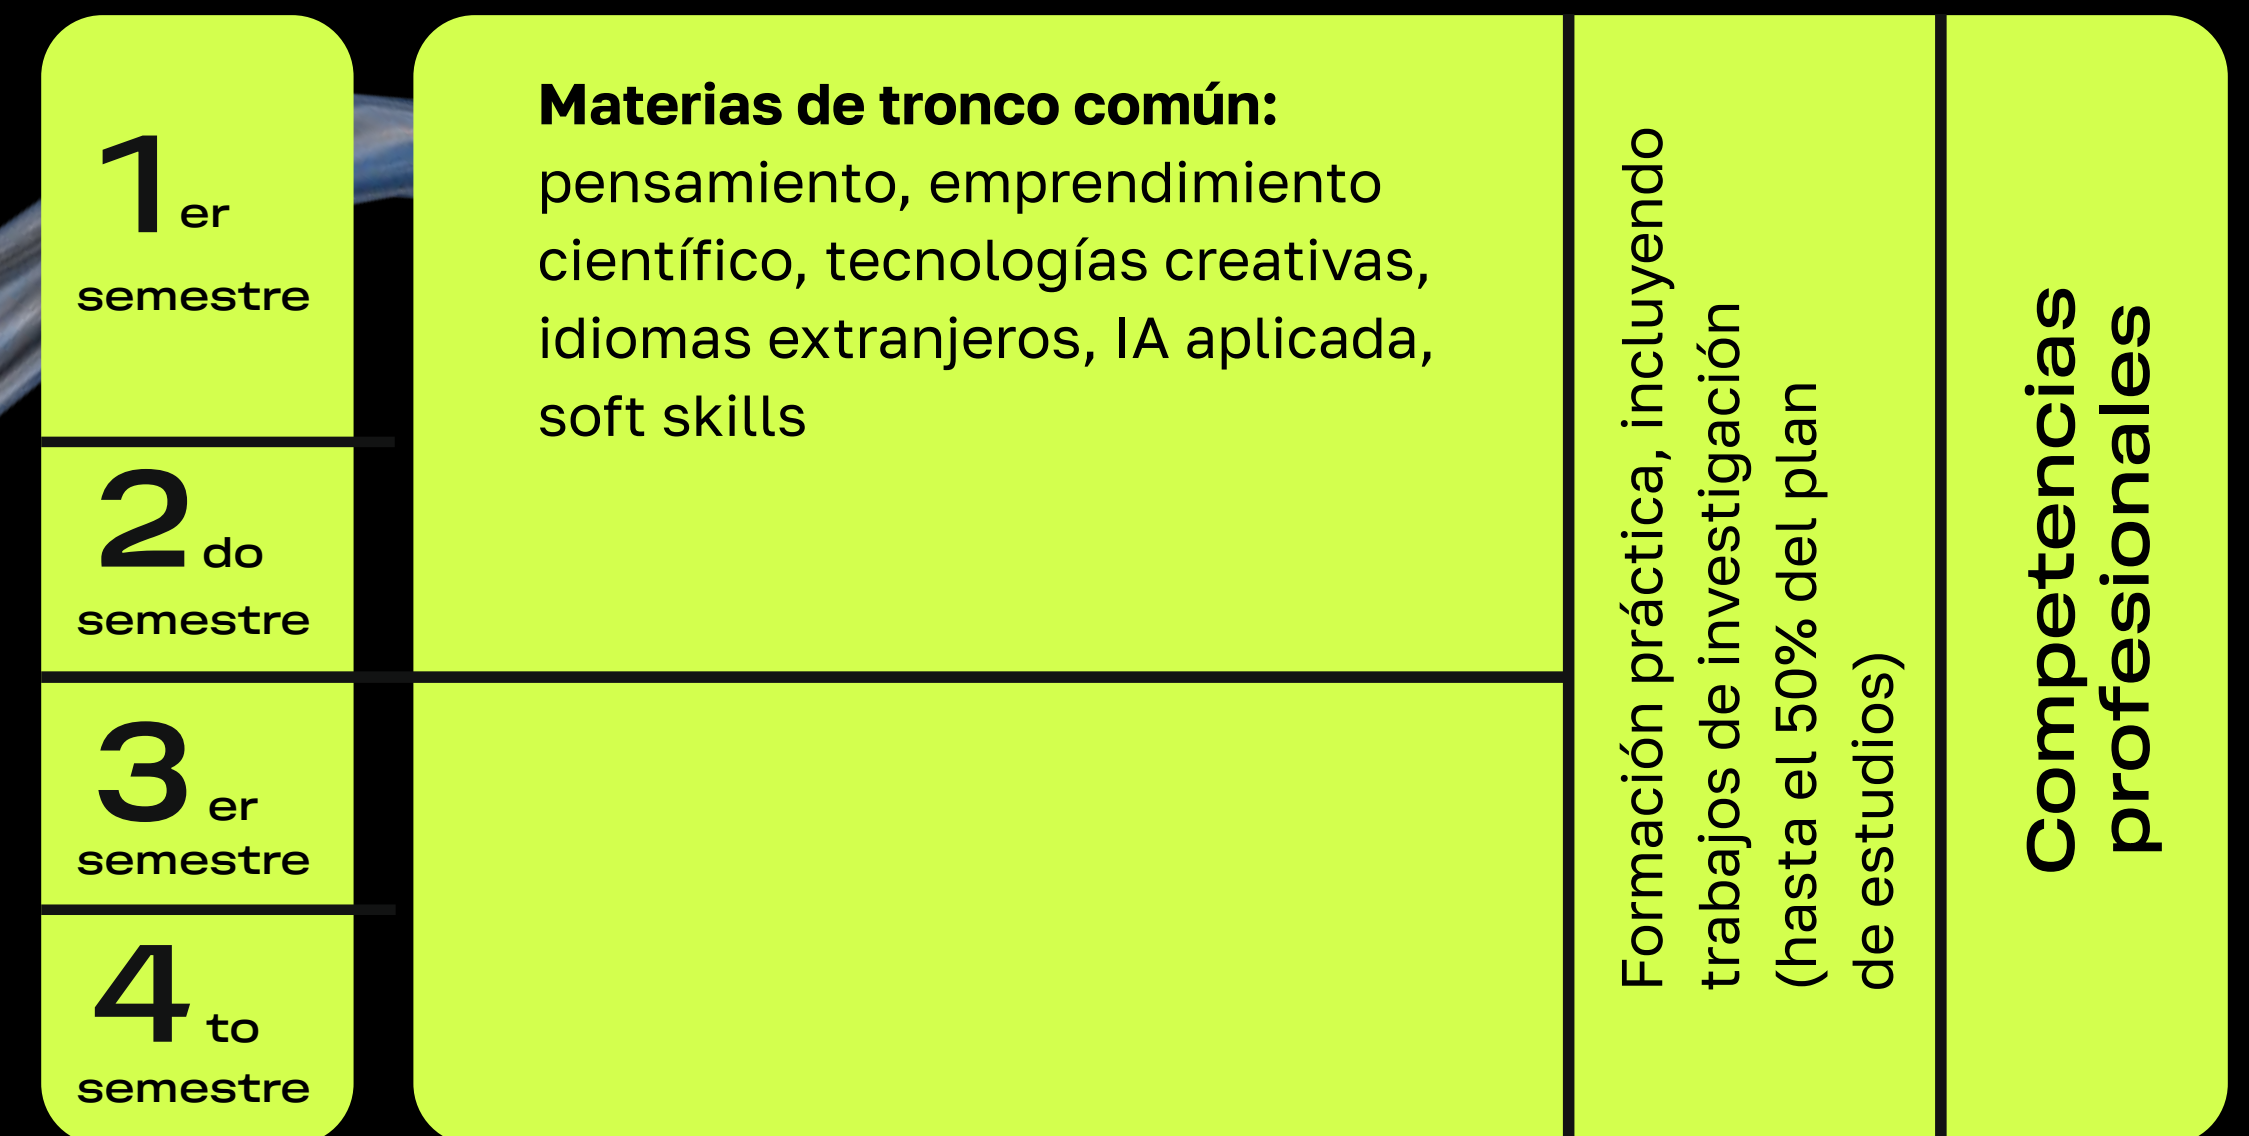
1er semestre

2do semestre

3er semestre

4to semestre

**Materias de tronco común:** pensamiento, emprendimiento científico, tecnologías creativas, idiomas extranjeros, IA aplicada, soft skills

Formación práctica, incluyendo trabajos de investigación (hasta el 50% del plan de estudios)

Competencias profesionales